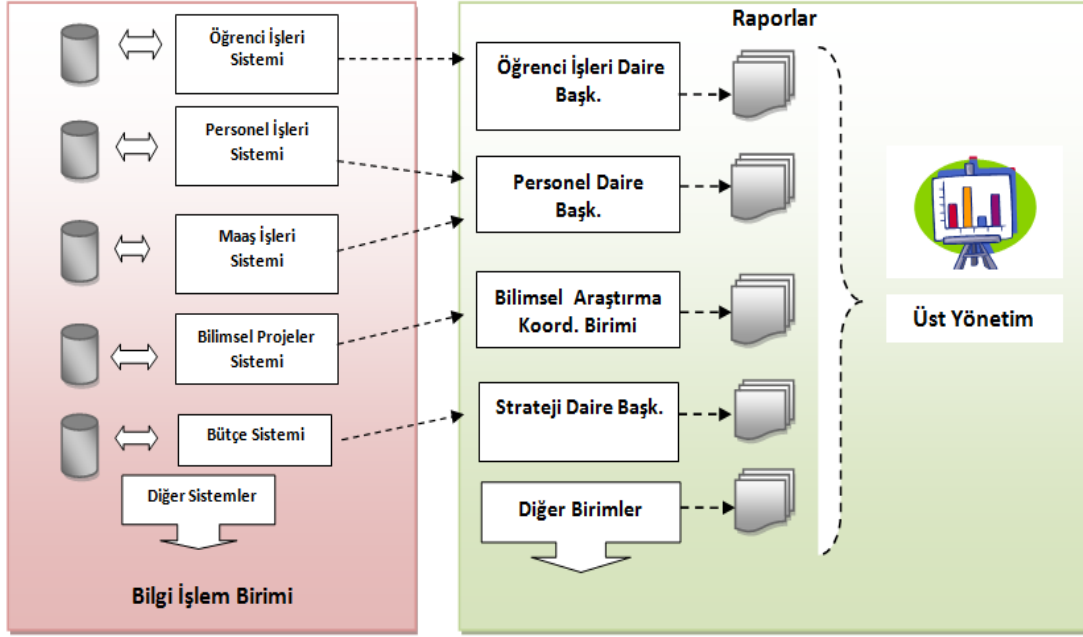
Öğrenci İşleri Sistemi

Personel İşleri Sistemi

Maaş İşleri Sistemi

Bilimsel Projeler Sistemi

Bütçe Sistemi

Diğer Sistemler

Bilgi İşlem Birimi

Raporlar

Öğrenci İşleri Daire Başk.

Personel Daire Başk.

Bilimsel Araştırma Koord. Birimi

Strateji Daire Başk.

Diğer Birimler

Üst Yönetim